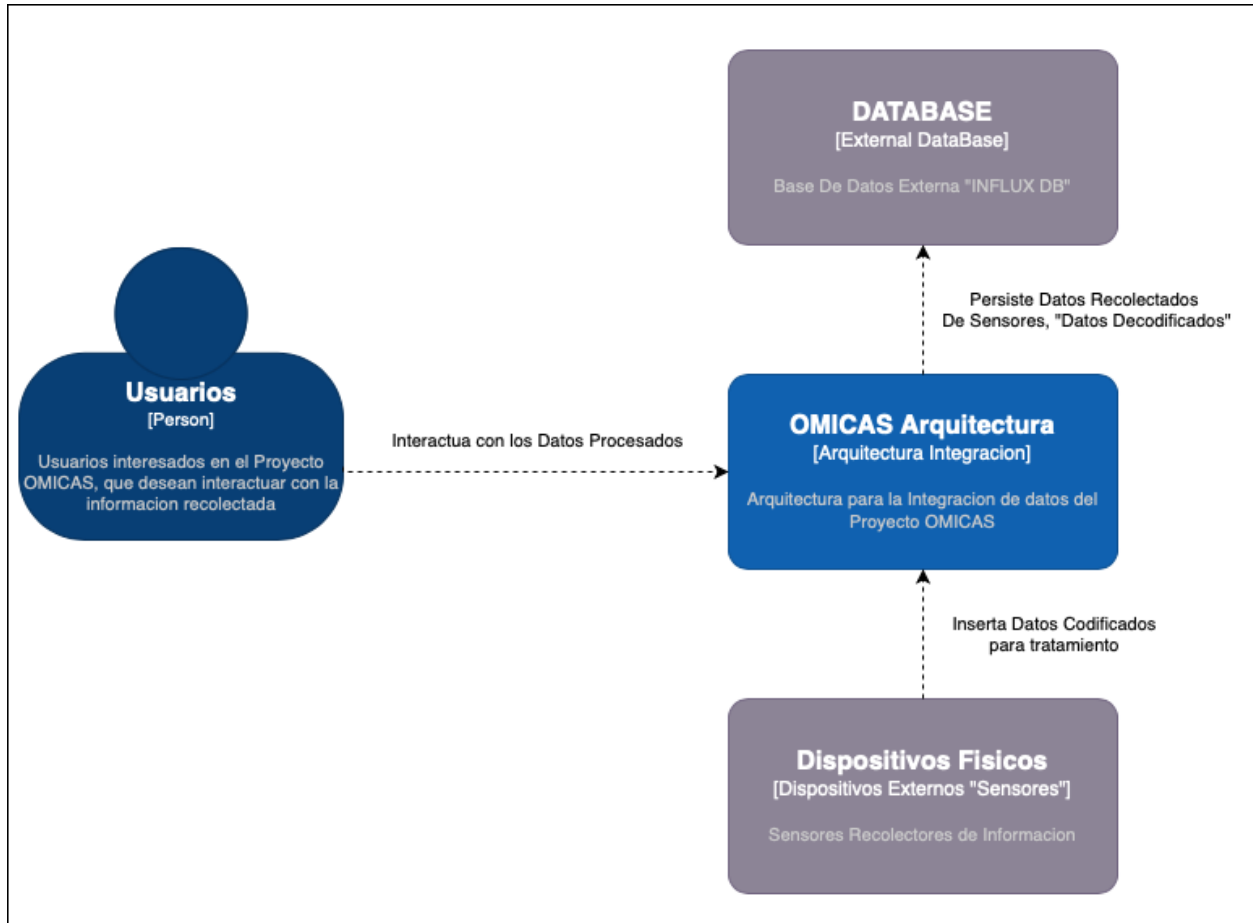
DATABASE
[External DataBase]

Base De Datos Externa "INFLUX DB"

Persiste Datos Recolectados De Sensores, "Datos Decodificados"

Usuarios
[Person]

Usuarios interesados en el Proyecto OMICAS, que desean interactuar con la informacion recolectada

Interactua con los Datos Procesados

OMICAS Arquitectura
[Arquitectura Integracion]

Arquitectura para la Integracion de datos del Proyecto OMICAS

Inserta Datos Codificados para tratamiento

Dispositivos Fisicos
[Dispositivos Externos "Sensores"]

Sensores Recolectores de Informacion